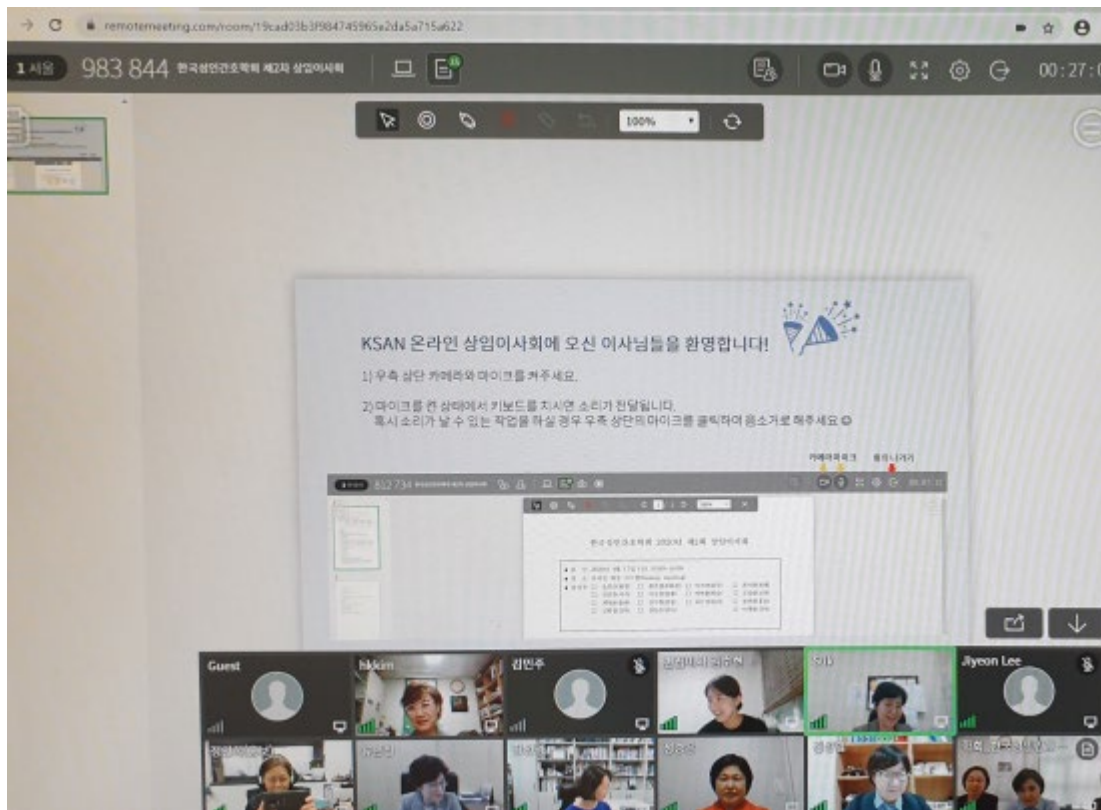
remotemeeting.com/room/19cad03b3f984745965a2da5a715a622

1 시용 983 844 한국성인간호학회 제2차 상임이사회

00:27:

100%

KSAN 온라인 상임이사회에 오신 이사님들을 환영합니다!

1) 우측 상단 카메라와 마이크를 켜주세요.

2) 마이크를 켠 상태에서 키보드를 치시면 소리가 전달됩니다. 혹시 소리가 날 수 있는 작업을 하실 경우 우측 상단의 마이크를 클릭하여 음소거로 해주세요 ☺

카메라/마이크 회의나가기

812 734

한국성인간호학회 2020년 제1회 상임이사회

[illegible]

Guest

hkkim

김민주

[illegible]

Jiyeon Lee

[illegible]